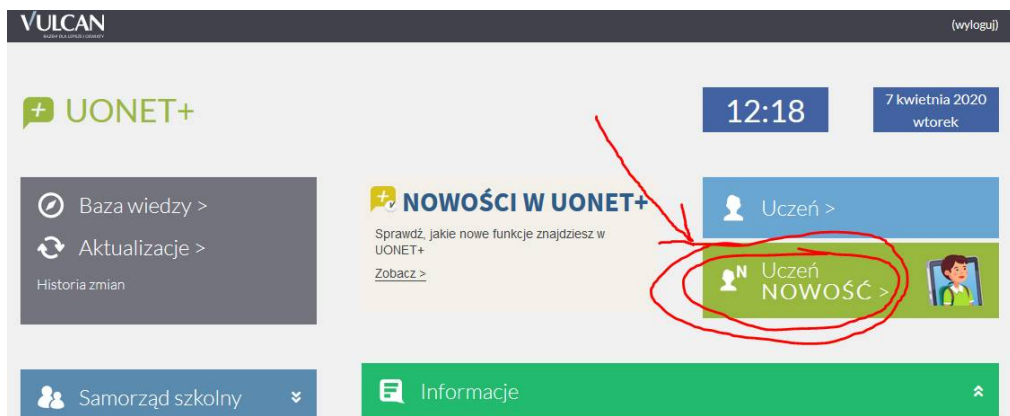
VULCAN
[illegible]

(wyloguj)

UONET+

12:18

7 kwietnia 2020
wtorek

Baza wiedzy >

Aktualizacje >

Historia zmian

NOWOŚCI W UONET+

Sprawdź, jakie nowe funkcje znajdziesz w UONET+

Zobacz >

Uczeń >

Uczeń
NOWOŚĆ >

Samorząd szkolny

Informacje